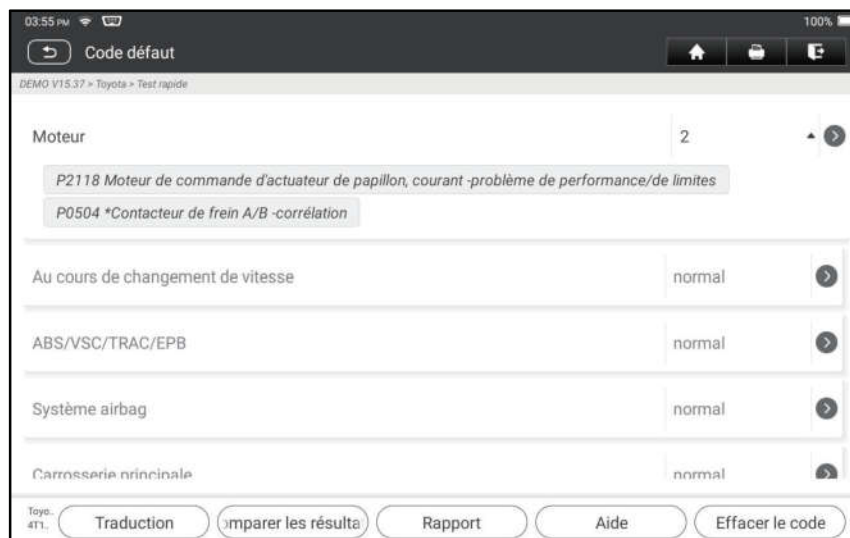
03:55 PM 100%

Code défaut

DEMO V15.37 > Toyota > Test rapide

Moteur 2

P2118 Moteur de commande d'actuateur de papillon, courant -problème de performance/de limites

P0504 *Contacteur de frein A/B -corrélation

Au cours de changement de vitesse normal

ABS/VSC/TRAC/EPB normal

Système airbag normal

Carrosserie principale normal

Toyo.. 4T1..

Traduction

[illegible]mparer les résulta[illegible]

Rapport

Aide

Effacer le code